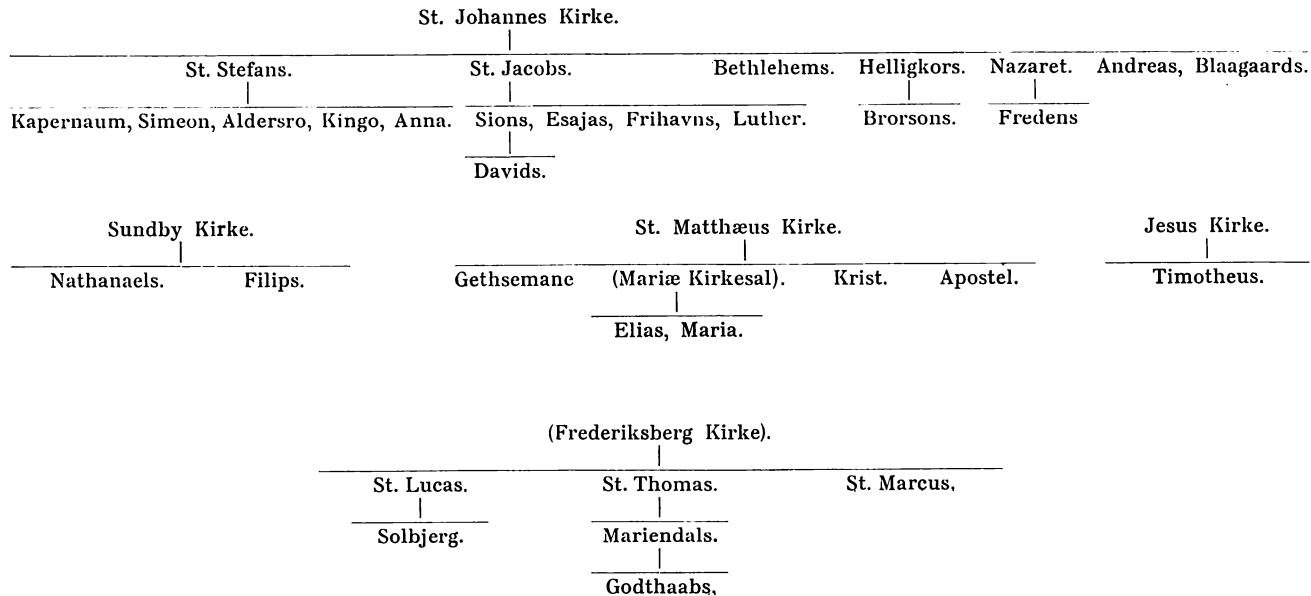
St. Johannes Kirke.

St. Stefans.

Kapernaum, Simeon, Aldersro, Kingo, Anna.

St. Jacobs.

Sions, Esajas, Frihavns, Luther.

Davids.

Bethlehems.

Helligkors.

Brorsons.

Nazaret.

Fredens

Andreas, Blaagaards.

Sundby Kirke.

Nathanaels. Filips.

St. Matthæus Kirke.

Gethsemane (Mariæ Kirkesal). Krist. Apostel.

Elias, Maria.

Jesus Kirke.

Timotheus.

(Frederiksberg Kirke).

St. Lucas.

Solbjerg.

St. Thomas.

Mariendals.

Godthaabs,

St. Marcus,